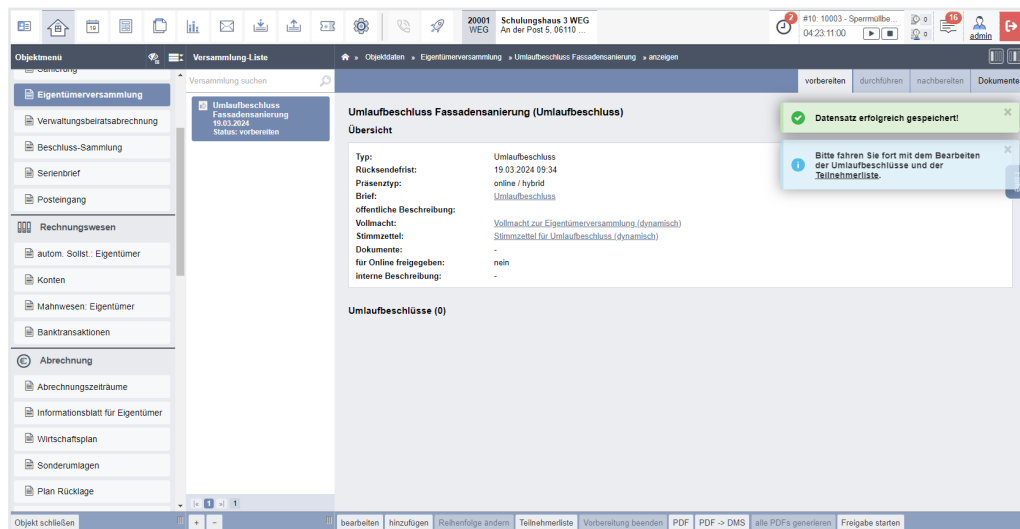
10

20001 WEG

Schulungshaus 3 WEG
An der Post 5, 06110 ...

2

#10: 10003 - Sperrmüllbe...
04:23:11:00

0
0

16

admin

Objektmenü

Versammlung-Liste

» Objektdaten » Eigentümerversammlung » Umlaufbeschluss Fassadensanierung » anzeigen

Sanierung

Eigentümerversammlung

Verwaltungsbeiratsabrechnung

Beschluss-Sammlung

Serienbrief

Posteingang

Rechnungswesen

autom. Sollst.: Eigentümer

Konten

Mahnwesen: Eigentümer

Banktransaktionen

Abrechnung

Abrechnungszeiträume

Informationsblatt für Eigentümer

Wirtschaftsplan

Sonderumlagen

Plan Rücklage

Versammlung suchen

Umlaufbeschluss Fassadensanierung
19.03.2024
Status: vorbereiten

1

1

vorbereiten | durchführen | nachbereiten | Dokumente

Umlaufbeschluss Fassadensanierung (Umlaufbeschluss)

Übersicht

| Typ: | Umlaufbeschluss |
|---|---|
| Rücksendefrist: | 19.03.2024 09:34 |
| Präsenztyp: | online / hybrid |
| Brief: | Umlaufbeschluss |
| öffentliche Beschreibung: | |
| Vollmacht: | Vollmacht zur Eigentümerversammlung (dynamisch) |
| Stimmzettel: | Stimmzettel für Umlaufbeschluss (dynamisch) |
| Dokumente: | - |
| für Online freigegeben: | nein |
| interne Beschreibung: | - |

Umlaufbeschlüsse (0)

Datensatz erfolgreich gespeichert!

Bitte fahren Sie fort mit dem Bearbeiten der Umlaufbeschlüsse und der Teilnehmerliste.

Objekt schließen | + | − | bearbeiten | hinzufügen | Reihenfolge ändern | Teilnehmerliste | Vorbereitung beenden | PDF | PDF -> DMS | alle PDFs generieren | Freigabe starten